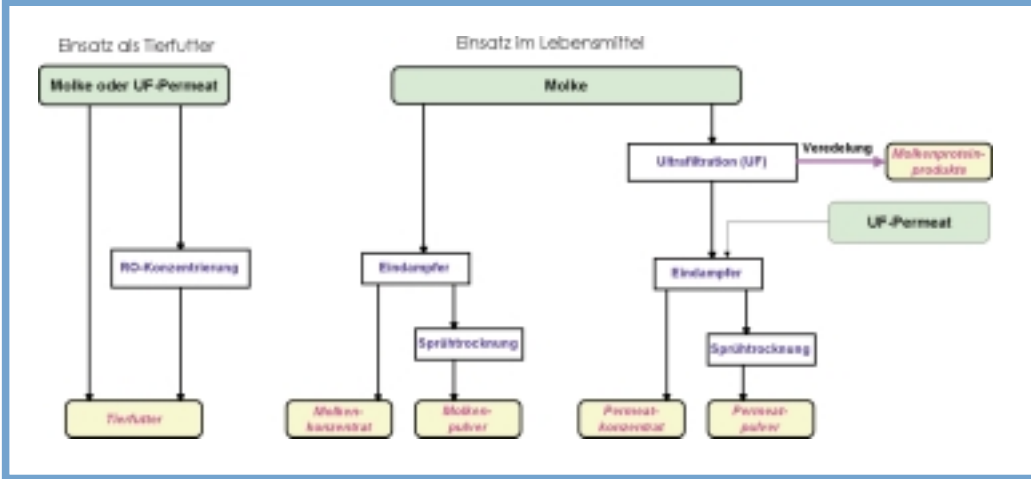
Einsatz als Tierfutter

Molke oder UF-Permeat

RO-Konzentrierung

Tierfutter

Einsatz im Lebensmittel

Molke

Ultrafiltration (UF)

Veredelung

Molkenprotein-produkte

UF-Permeat

Eindampfer

Sprühtrocknung

Molken-konzentrat

Molken-pulver

Eindampfer

Sprühtrocknung

Permeat-konzentrat

Permeat-pulver